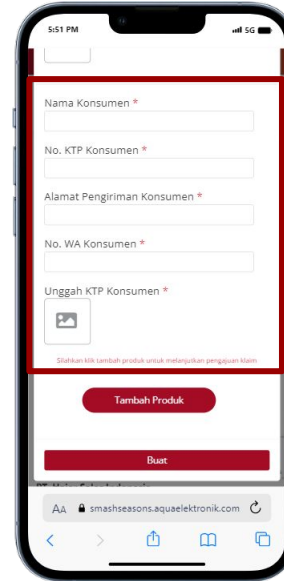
5:51 PM

5G

Nama Konsumen *

No. KTP Konsumen *

Alamat Pengiriman Konsumen *

No. WA Konsumen *

Unggah KTP Konsumen *

Silahkan klik tambah produk untuk melanjutkan pengajuan klaim

Tambah Produk

Buat

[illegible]

AA smashseasons.aquaelektronik.com